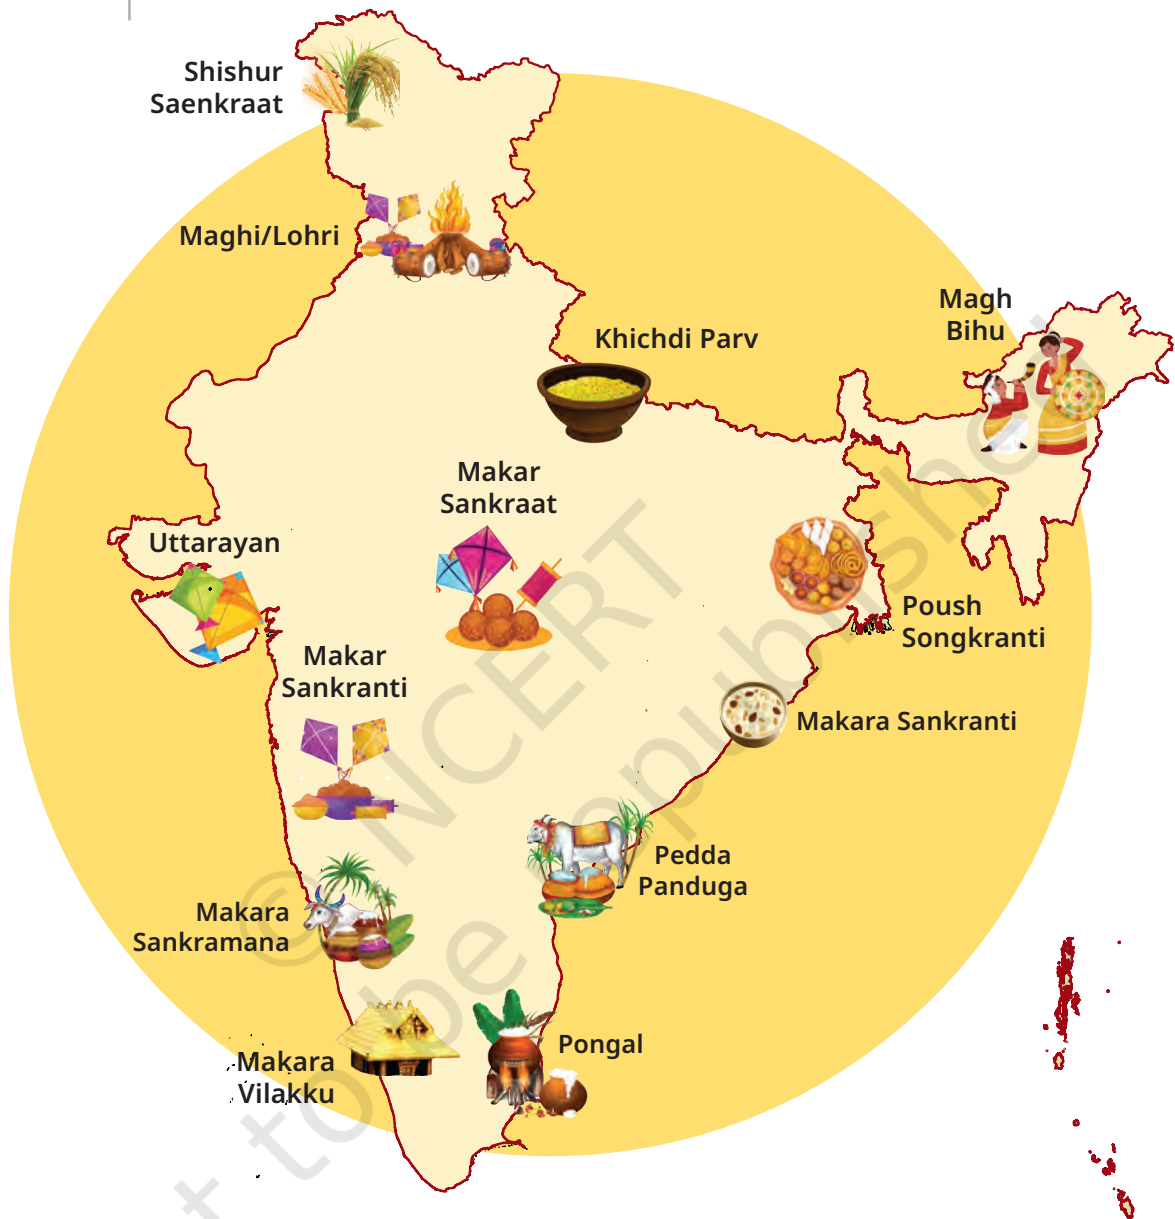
Shishur Saenkraat

Maghi/Lohri

Khichdi Parv

Magh Bihu

Makar Sankraat

Uttarayan

Poush Songkranti

Makar Sankranti

Makara Sankranti

Pedda Panduga

Makara Sankramana

Pongal

Makara Vilakku

© NCERT not to be republished